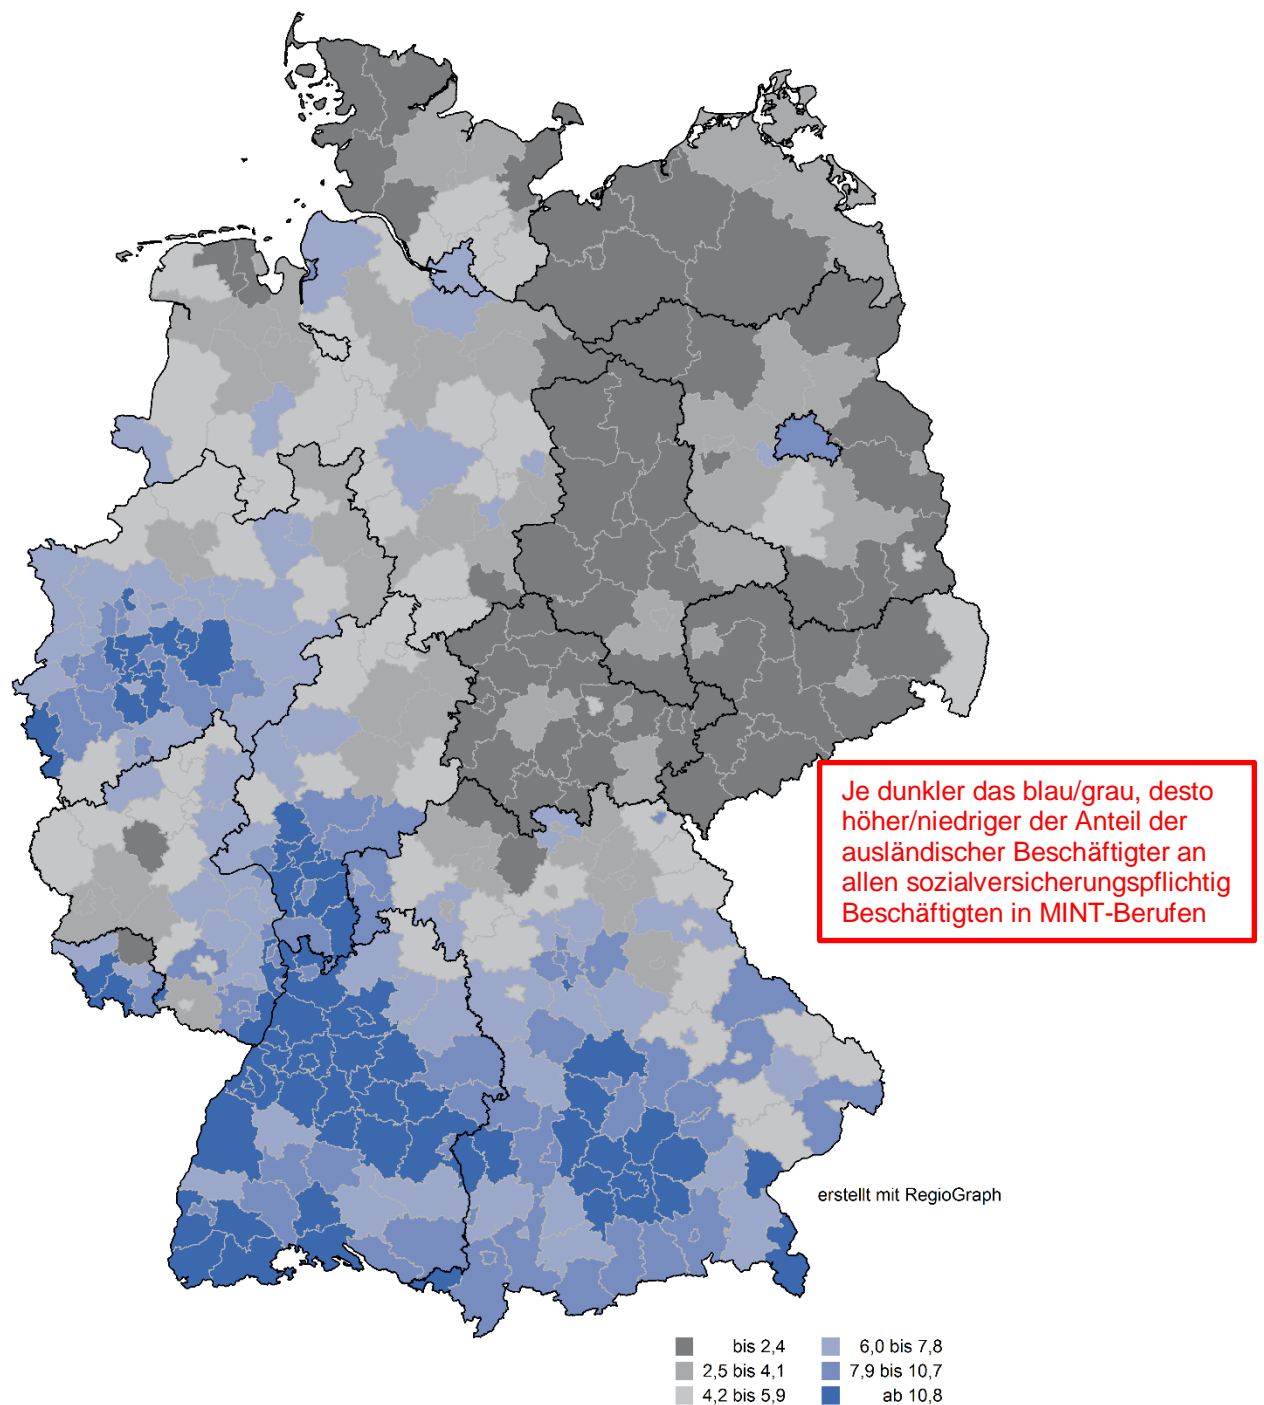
Je dunkler das blau/grau, desto höher/niedriger der Anteil der ausländischer Beschäftigter an allen sozialversicherungspflichtig Beschäftigten in MINT-Berufen

erstellt mit RegioGraph

bis 2,4
2,5 bis 4,1
4,2 bis 5,9
6,0 bis 7,8
7,9 bis 10,7
ab 10,8